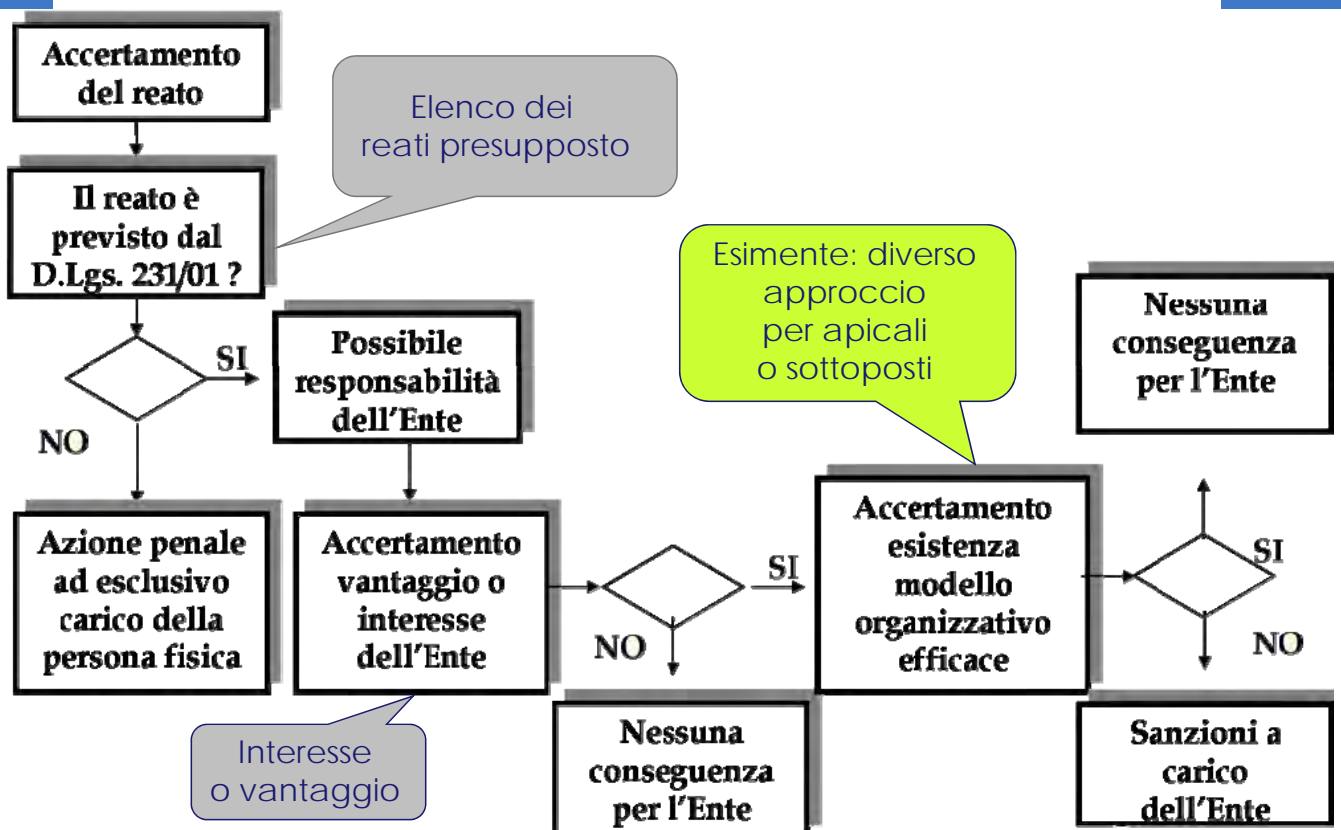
Accertamento del reato

Elenco dei reati presupposto

Il reato è previsto dal D.Lgs. 231/01 ?

SI

NO

Possibile responsabilità dell'Ente

Esimente: diverso approccio per apicali o sottoposti

Nessuna conseguenza per l'Ente

Azione penale ad esclusivo carico della persona fisica

Accertamento vantaggio o interesse dell'Ente

NO

SI

Accertamento esistenza modello organizzativo efficace

SI

NO

Interesse o vantaggio

Nessuna conseguenza per l'Ente

Sanzioni a carico dell'Ente